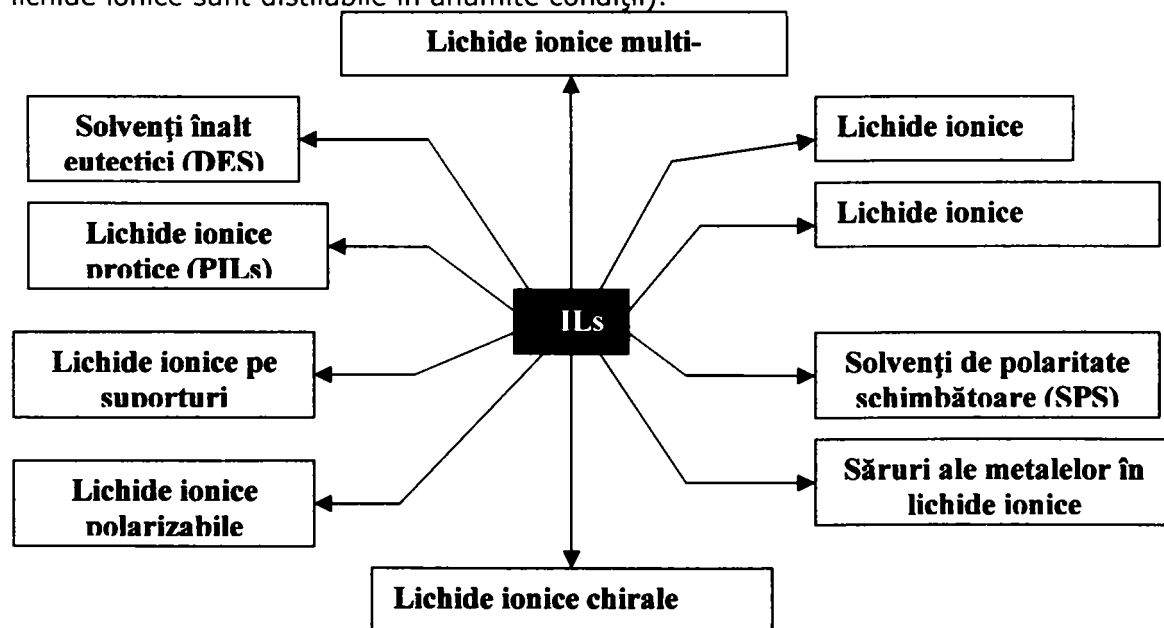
lichide ionice sunt distilabile în anumite condiții).

Lichide ionice multi-

Solvenți înalt eutectici (DES)

Lichide ionice

Lichide ionice protice (PILs)

Lichide ionice

ILs

Lichide ionice pe suporturi

Solvenți de polaritate schimbătoare (SPS)

Lichide ionice polarizabile

Săruri ale metalelor în lichide ionice

Lichide ionice chirale